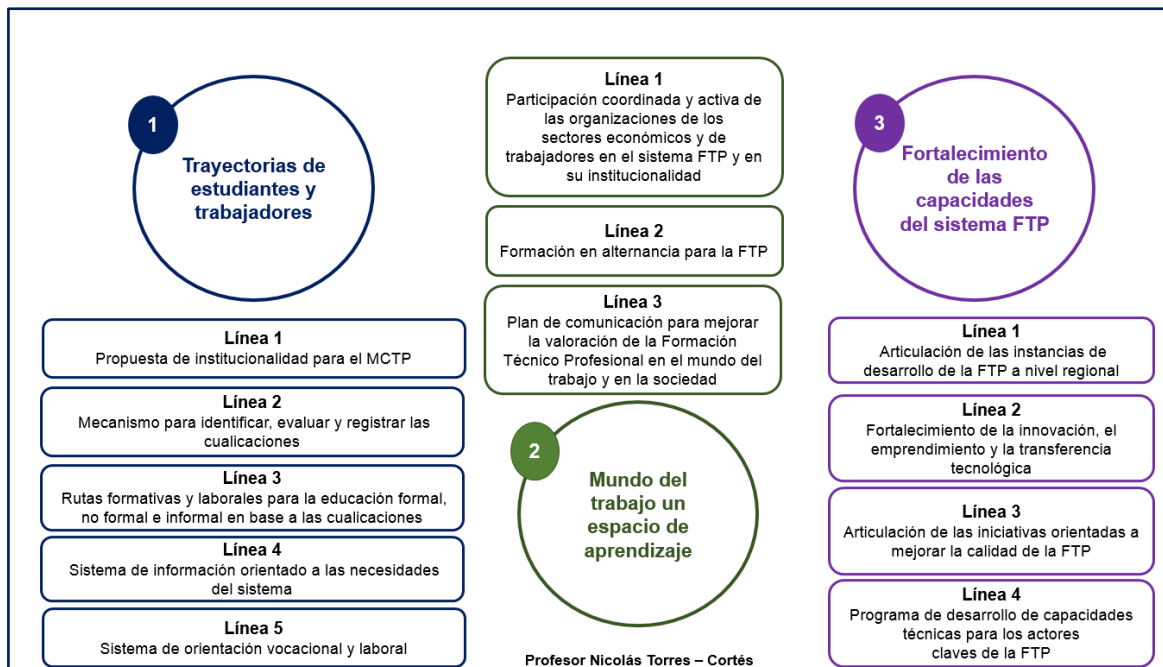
1

Trayectorias de estudiantes y trabajadores

Línea 1
Propuesta de institucionalidad para el MCTP

Línea 2
Mecanismo para identificar, evaluar y registrar las cualicaciones

Línea 3
Rutas formativas y laborales para la educación formal, no formal e informal en base a las cualicaciones

Línea 4
Sistema de información orientado a las necesidades del sistema

Línea 5
Sistema de orientación vocacional y laboral

Línea 1
Participación coordinada y activa de las organizaciones de los sectores económicos y de trabajadores en el sistema FTP y en su institucionalidad

Línea 2
Formación en alternancia para la FTP

Línea 3
Plan de comunicación para mejorar la valoración de la Formación Técnico Profesional en el mundo del trabajo y en la sociedad

2

Mundo del trabajo un espacio de aprendizaje

Profesor Nicolás Torres – Cortés

3

Fortalecimiento de las capacidades del sistema FTP

Línea 1
Articulación de las instancias de desarrollo de la FTP a nivel regional

Línea 2
Fortalecimiento de la innovación, el emprendimiento y la transferencia tecnológica

Línea 3
Articulación de las iniciativas orientadas a mejorar la calidad de la FTP

Línea 4
Programa de desarrollo de capacidades técnicas para los actores claves de la FTP